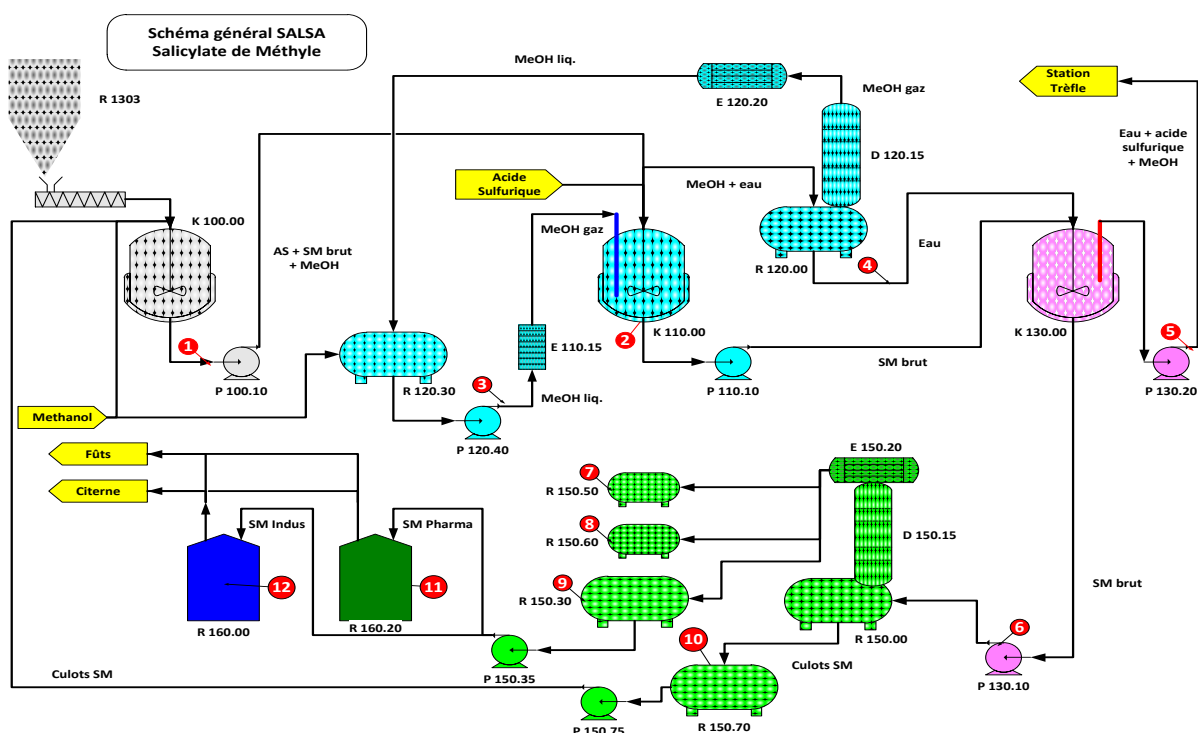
Schéma général SALSA
Salicylate de Méthyle

R 1303

MeOH liq.

E 120.20

MeOH gaz

Station Trèfle

D 120.15

Eau + acide sulfurique + MeOH

Acide Sulfurique

MeOH + eau

K 100.00

MeOH gaz

AS + SM brut + MeOH

R 120.00

Eau

4

1

E 110.15

2

K 110.00

K 130.00

5

P 100.10

R 120.30

SM brut

3

P 110.10

P 130.20

Methanol

MeOH liq.

P 120.40

Fûts

E 150.20

7

R 150.50

Citerne

SM Indus

SM Pharma

8

D 150.15

R 150.60

12

11

9

SM brut

R 150.30

R 160.00

R 160.20

R 150.00

6

10

P 150.35

Culots SM

Culots SM

P 130.10

P 150.75

R 150.70